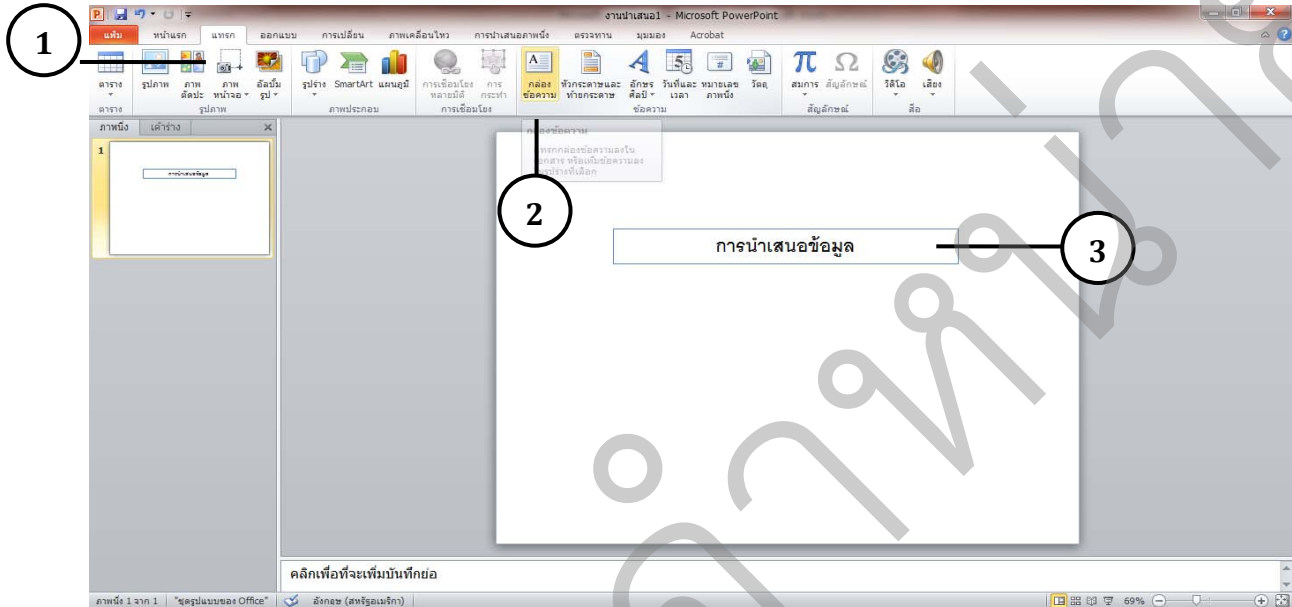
1

งานนำเสนอ1 - Microsoft PowerPoint

แฟ้ม หน้าแรก แทรก ออกแบบ การเปลี่ยน ภาพเคลื่อนไหว การนำเสนอภาพนิ่ง ตรวจทาน มุมมอง Acrobat

ตาราง รูปภาพ ภาพตัดปะ ภาพหน้าจอ อัลบั้มรูป รูปร่าง SmartArt แผนภูมิ การเชื่อมโยงหลายมิติ การกระทำ กล่องข้อความ หัวกระดาษและท้ายกระดาษ อักษรศิลป์ วันที่และเวลา หมายเลขภาพนิ่ง วัตถุ สมการ สัญลักษณ์ วิดีโอ เสียง

ตาราง รูปภาพ ภาพประกอบ การเชื่อมโยง ข้อความ สัญลักษณ์ สื่อ

ภาพนิ่ง เค้าร่าง

1

การนำเสนอข้อมูล

กล่องข้อความ
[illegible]แทรกกล่องข้อความลงใน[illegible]เอกสาร หรือเพิ่มข้อความลง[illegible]ในรูปร่างที่เลือก

2

การนำเสนอข้อมูล

3

คลิกเพื่อที่จะเพิ่มบันทึกย่อ

ภาพนิ่ง 1 จาก 1 "ชุดรูปแบบของ Office" อังกฤษ (สหรัฐอเมริกา) 69%